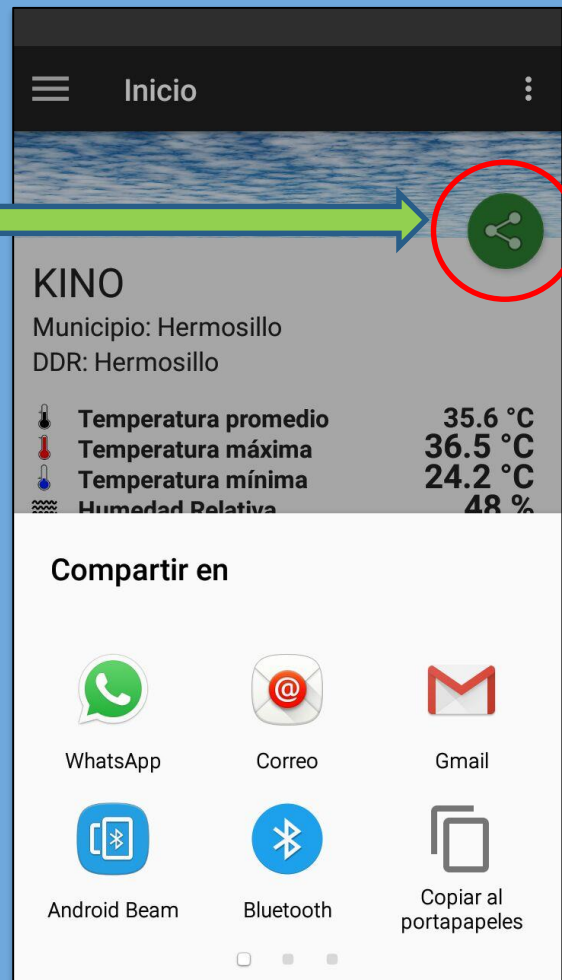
Inicio

KINO

Municipio: Hermosillo

DDR: Hermosillo

| | |
|---|---|
| Temperatura promedio | 35.6 °C |
| Temperatura máxima | 36.5 °C |
| Temperatura mínima | 24.2 °C |
| Humedad Relativa | 48 % |

Compartir en

WhatsApp

Correo

Gmail

Android Beam

Bluetooth

Copiar al portapapeles